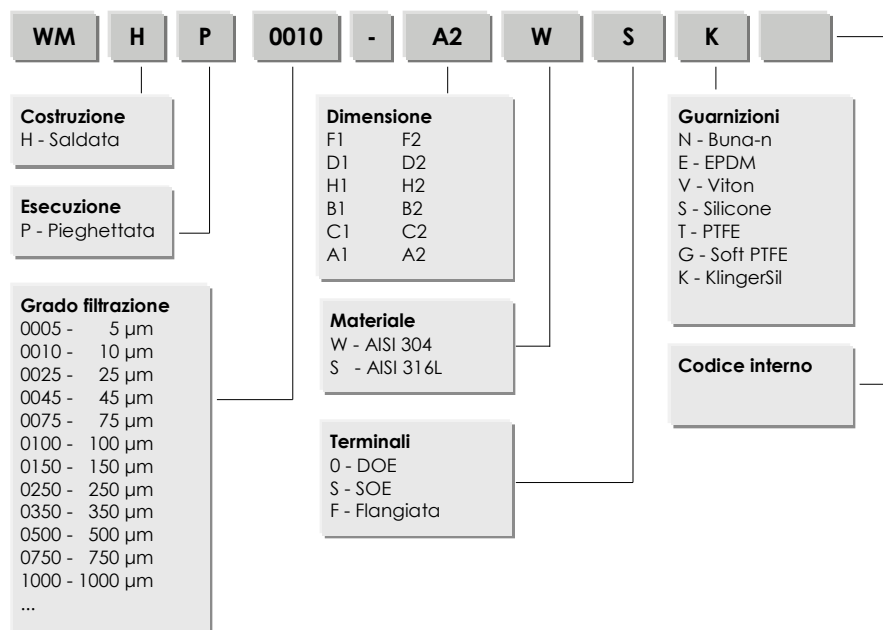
WM H P 0010 - A2 W S K

Costruzione
H - Saldata

Esecuzione
P - Pieghettata

Grado filtrazione
0005 - 5 µm
0010 - 10 µm
0025 - 25 µm
0045 - 45 µm
0075 - 75 µm
0100 - 100 µm
0150 - 150 µm
0250 - 250 µm
0350 - 350 µm
0500 - 500 µm
0750 - 750 µm
1000 - 1000 µm
...

Dimensione
F1 F2
D1 D2
H1 H2
B1 B2
C1 C2
A1 A2

Materiale
W - AISI 304
S - AISI 316L

Terminali
0 - DOE
S - SOE
F - Flangiata

Guarnizioni
N - Buna-n
E - EPDM
V - Viton
S - Silicone
T - PTFE
G - Soft PTFE
K - KlingerSil

Codice interno